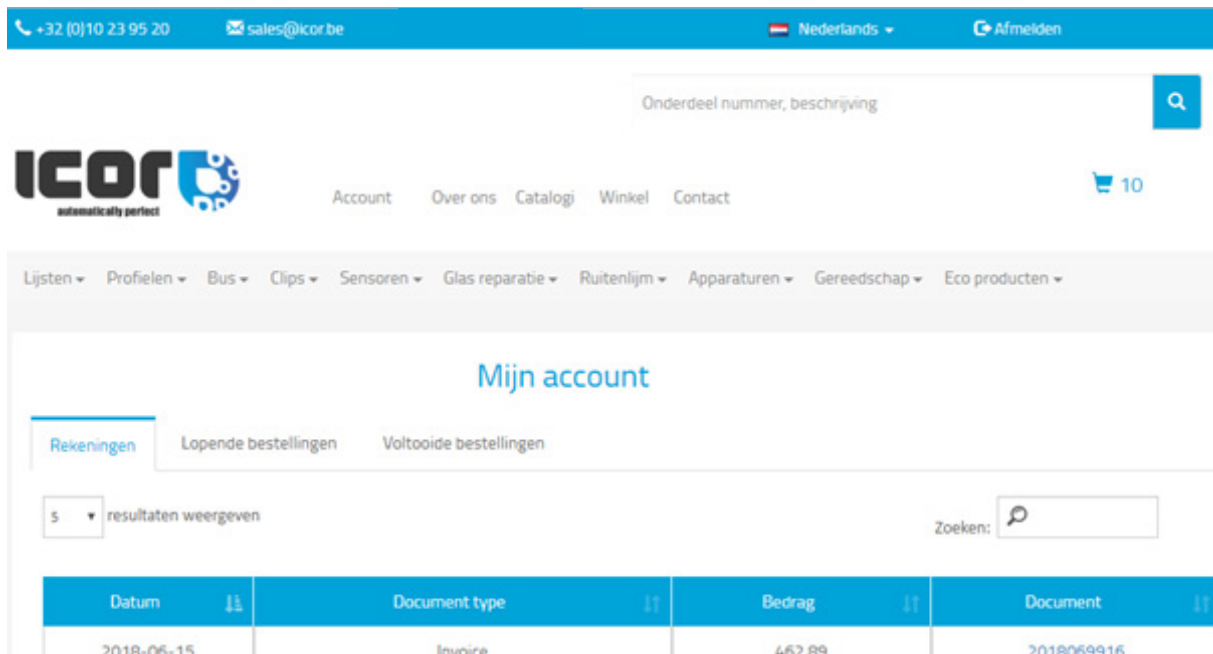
+32 (0)10 23 95 20 sales@icor.be Nederlands Afmelden

Onderdeel nummer, beschrijving

ICOR automatically perfect

Account Over ons Catalogi Winkel Contact

10

Lijsten Profielen Bus Clips Sensoren Glas reparatie Ruitenlijm Apparaturen Gereedschap Eco producten

Mijn account

Rekeningen Lopende bestellingen Voltooide bestellingen

5 resultaten weergeven

Zoeken:

| Datum | Document type | Bedrag | Document |
|---|---|---|---|
| 2018-06-15 | Invoice | 462.89 | 2018069916 |